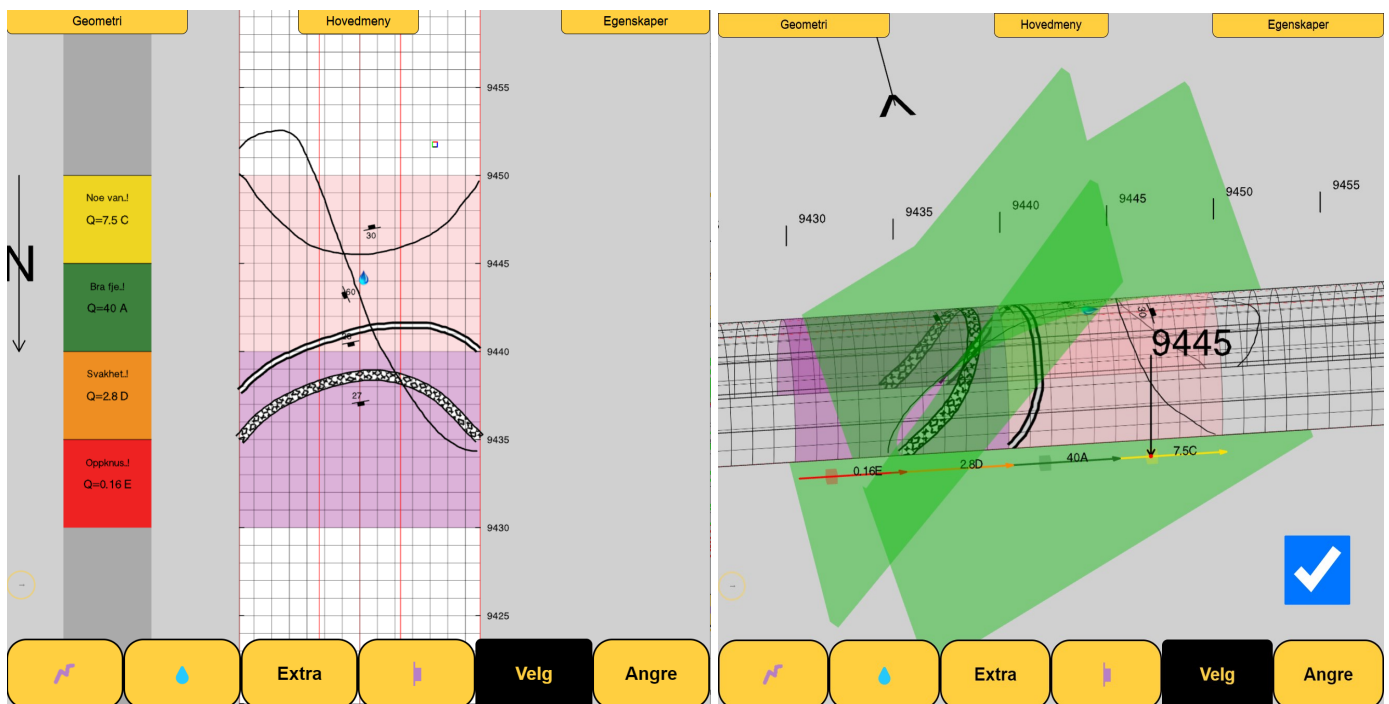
Geometri
Hovedmeny
Egenskaper

N

Noe van..!
Q=7.5 C

Bra fje..!
Q=40 A

Svakhet..!
Q=2.8 D

Oppknus..!
Q=0.16 E

9455
9450
9445
9440
9435
9430
9425

30
60
27

Extra
Velg
Angre

Geometri
Hovedmeny
Egenskaper

9430
9435
9440
9445
9450
9455

30
9445

0.16E
2.8D
40A
7.5C

Extra
Velg
Angre